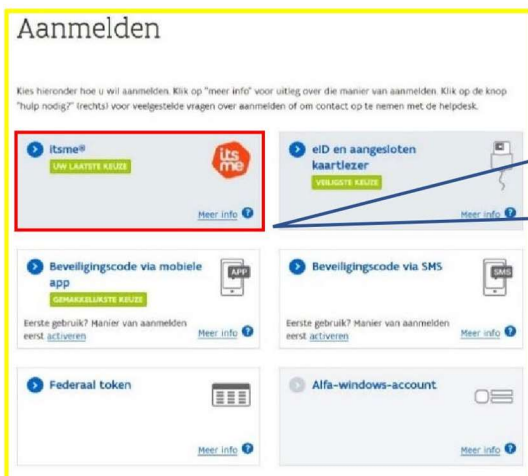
Aanmelden

Kies hieronder hoe u wil aanmelden. Klik op "meer info" voor uitleg over die manier van aanmelden. Klik op de knop "hulp nodig?" (rechts) voor veelgestelde vragen over aanmelden of om contact op te nemen met de helpdesk.

itsme®
UW LAATSTE KEUZE
its me
Meer info

eID en aangesloten kaartlezer
VEILIGSTE KEUZE
Meer info

Beveiligingscode via mobiele app
GEMAKKELIJKSTE KEUZE
APP
Eerste gebruik? Manier van aanmelden eerst activeren
Meer info

Beveiligingscode via SMS
SMS
Eerste gebruik? Manier van aanmelden eerst activeren
Meer info

Federaal token
Meer info

Alfa-windows-account
Meer info